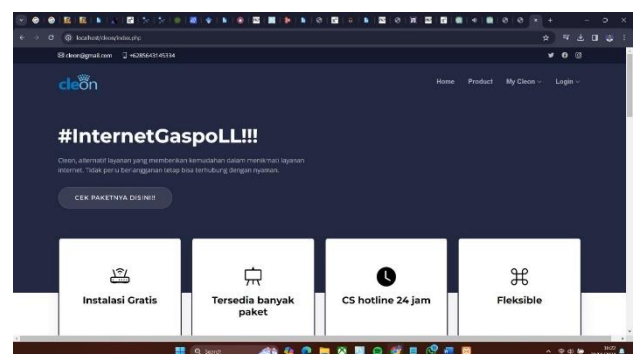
localhost/cleon/index.php

cleon@gmail.com +6285643145334

cleon

Home Product My Cleon Login

#InternetGaspoLL!!!

Cleon, alternatif layanan yang memberikan kemudahan dalam menikmati layanan internet. Tidak perlu berlangganan tetap bisa terhubung dengan nyaman.

CEK PAKETNYA DISINI!!

Instalasi Gratis

Tersedia banyak paket

CS hotline 24 jam

Fleksible

Search